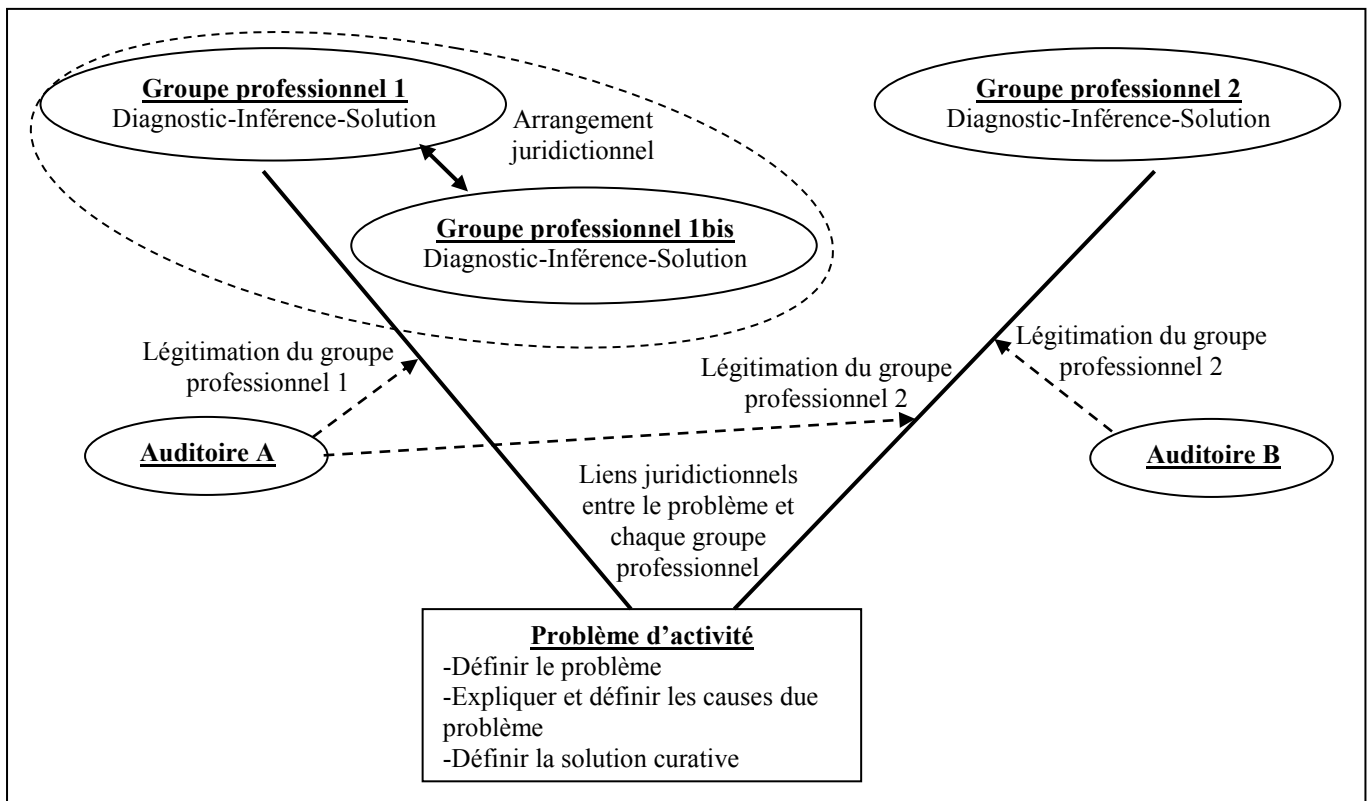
**Groupe professionnel 1**
Diagnostic-Inférence-Solution

Arrangement juridictionnel

**Groupe professionnel 2**
Diagnostic-Inférence-Solution

**Groupe professionnel 1bis**
Diagnostic-Inférence-Solution

Légitimation du groupe professionnel 1

Légitimation du groupe professionnel 2

Légitimation du groupe professionnel 2

**Auditoire A**

**Auditoire B**

Liens juridictionnels entre le problème et chaque groupe professionnel

**Problème d'activité**
-Définir le problème
-Expliquer et définir les causes due problème
-Définir la solution curative